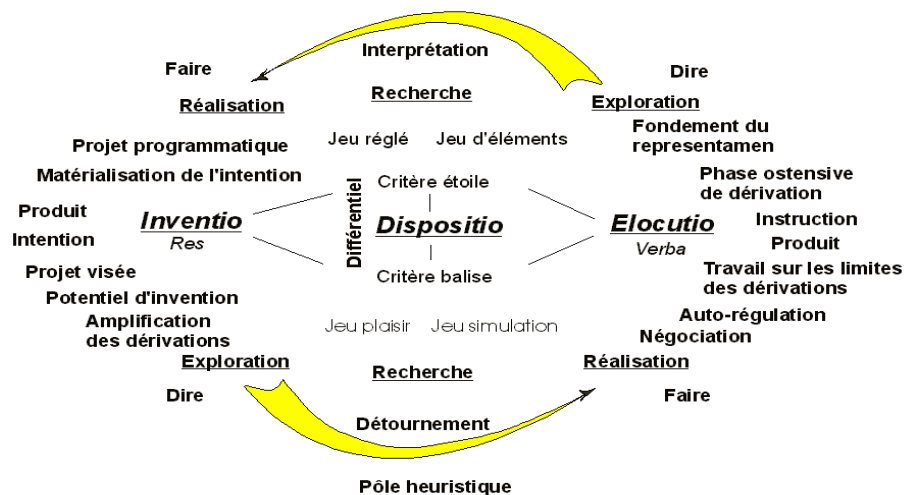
Interprétation

Faire

Réalisation

Recherche

Dire

Exploration

Jeu réglé Jeu d'éléments

Fondement du representamen

Projet programmatique

Matérialisation de l'intention

Critère étoile

Phase ostensive de dérivation

Produit

Intention

Inventio
Res

Différentiel

Dispositio

Elocutio
Verba

Instruction

Produit

Projet visée

Critère balise

Travail sur les limites des dérivations

Potentiel d'invention

Amplification des dérivations

Jeu plaisir Jeu simulation

Auto-régulation

Négociation

Exploration

Recherche

Réalisation

Dire

Faire

Détournement

Pôle heuristique